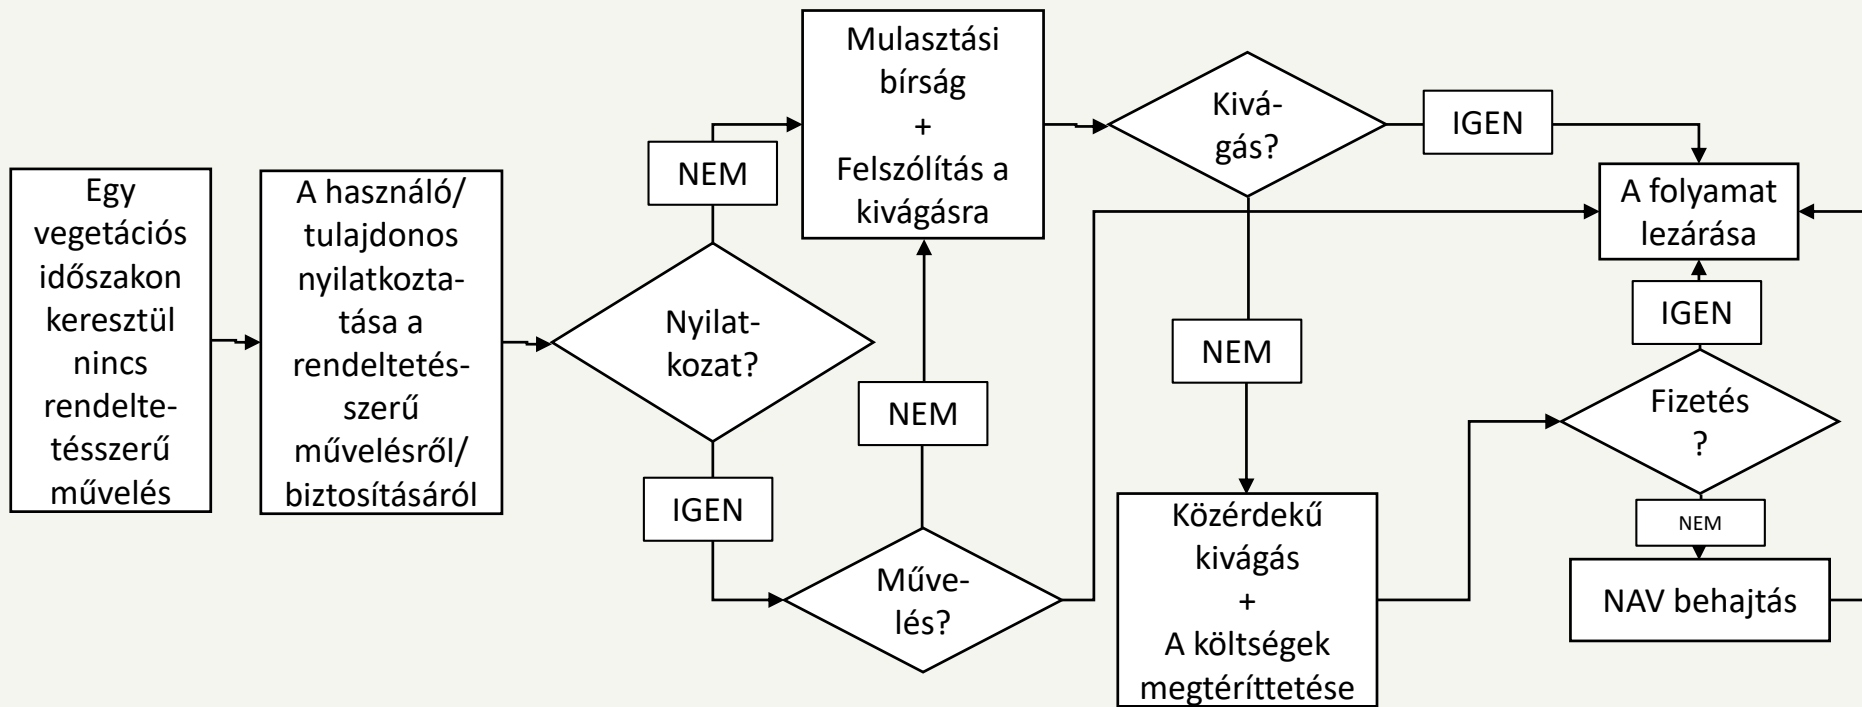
Egy vegetációs időszakon keresztül nincs rendeltetésszerű művelés

A használó/ tulajdonos nyilatkoztatása a rendeltetésszerű művelésről/ biztosításáról

Nyilatkozat?

NEM

IGEN

Mulasztási bírság + Felszólítás a kivágásra

NEM

Művelés?

Kivágás?

IGEN

NEM

Közérdekű kivágás + A költségek megtéríttetése

A folyamat lezárása

IGEN

Fizetés ?

NEM

NAV behajtás